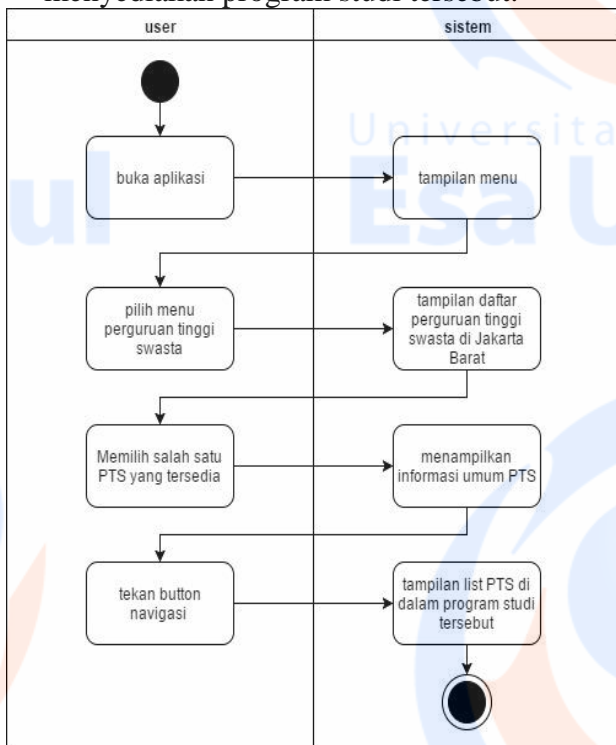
menyediakan program studi tersebut.

| user | sistem |
|---|---|

buka aplikasi

tampilan menu

pilih menu perguruan tinggi swasta

tampilan daftar perguruan tinggi swasta di Jakarta Barat

Memilih salah satu PTS yang tersedia

menampilkan informasi umum PTS

tekan button navigasi

tampilan list PTS di dalam program studi tersebut

Universitas Esa U